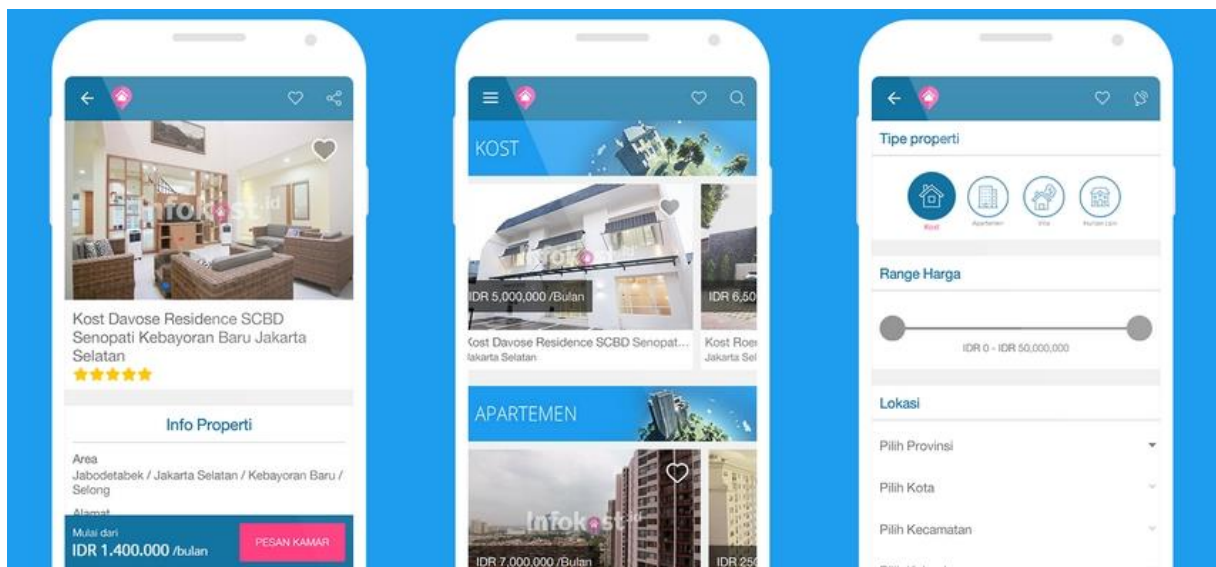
infokost.id

Kost Davose Residence SCBD Senopati Kebayoran Baru Jakarta Selatan

Info Properti

Area
Jabodetabek / Jakarta Selatan / Kebayoran Baru / Selong

Alamat

Mulai dari
IDR 1.400.000 /bulan

PESAN KAMAR

KOST

infokost

IDR 5,000,000 /Bulan

IDR 6,50

Kost Davose Residence SCBD Senopat...
Jakarta Selatan

Kost Roe
Jakarta Sel

APARTEMEN

infokost.id

IDR 7,000,000 /Bulan

IDR 25

Tipe properti

Kost

Apartemen

Villa

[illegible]

Range Harga

IDR 0 - IDR 50,000,000

Lokasi

Pilih Provinsi

Pilih Kota

Pilih Kecamatan